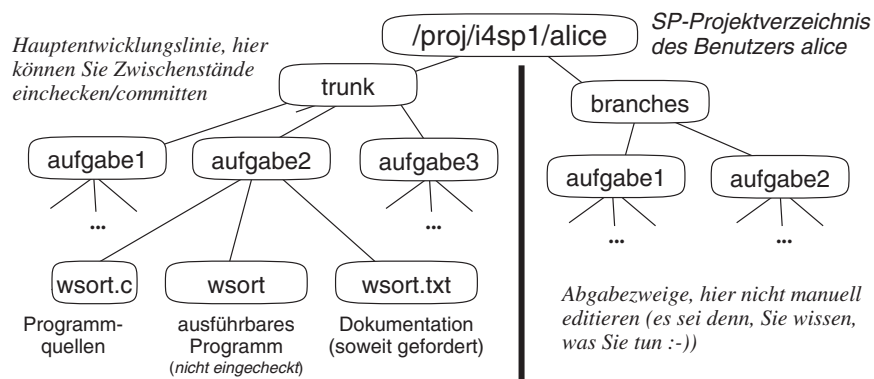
Hauptentwicklungslinie, hier können Sie Zwischenstände einchecken/committen

/proj/i4sp1/alice

SP-Projektverzeichnis des Benutzers alice

trunk

branches

aufgabe1

aufgabe2

aufgabe3

...

...

aufgabe1

aufgabe2

...

...

wsort.c

wsort

wsort.txt

Programmquellen

ausführbares Programm (nicht eingecheckt)

Dokumentation (soweit gefordert)

Abgabezweige, hier nicht manuell editieren (es sei denn, Sie wissen, was Sie tun :-))